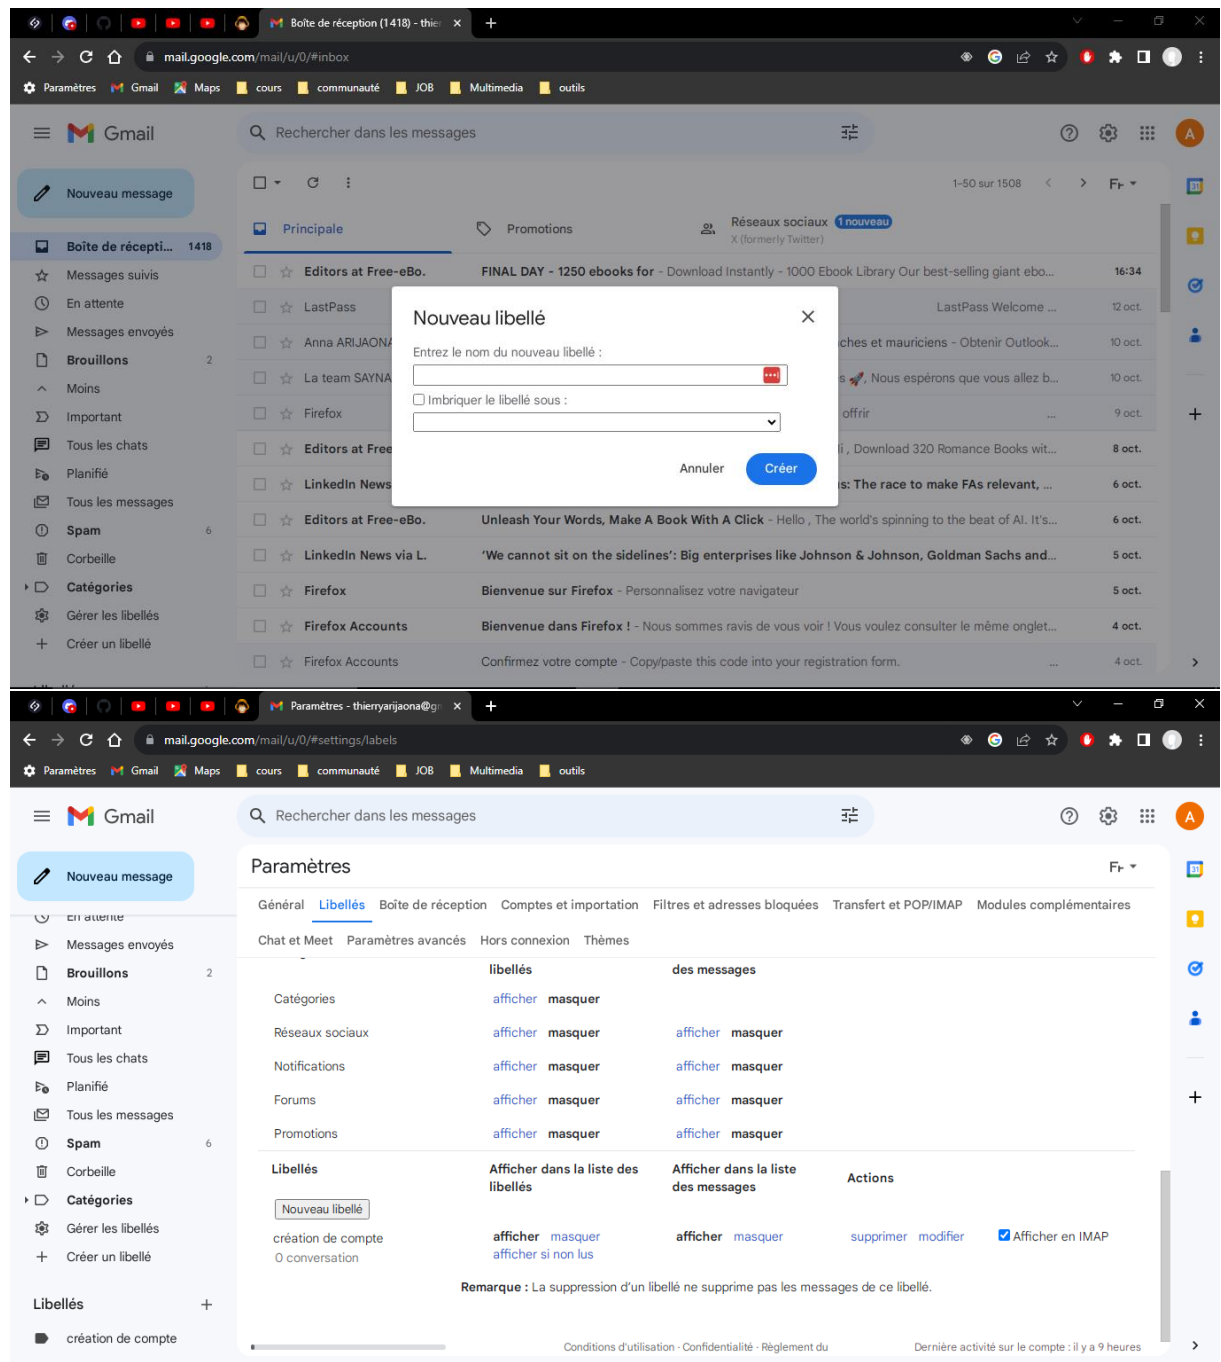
Boîte de réception (1418) - thie ×
mail.google.com/mail/u/0/#inbox
Paramètres Gmail Maps cours communauté JOB Multimedia outils

Gmail
Rechercher dans les messages

Nouveau message
Boîte de récepti... 1418
Messages suivis
En attente
Messages envoyés
Brouillons 2
Moins
Important
Tous les chats
Planifié
Tous les messages
Spam 6
Corbeille
Catégories
Gérer les libellés
Créer un libellé

1-50 sur 1508
Principale
Promotions
Réseaux sociaux 1 nouveau
X (formerly Twitter)

Editors at Free-eBo. FINAL DAY - 1250 ebooks for - Download Instantly - 1000 Ebook Library Our best-selling giant ebo... 16:34
LastPass LastPass Welcome ... 12 oct.
Anna ARIJAONA ches et mauriciens - Obtenir Outlook... 10 oct.
La team SAYNA s, Nous espérons que vous allez b... 10 oct.
Firefox offrir ... 9 oct.
Editors at Free i, Download 320 Romance Books wit... 8 oct.
LinkedIn News s: The race to make FAs relevant, ... 6 oct.
Editors at Free-eBo. Unleash Your Words, Make A Book With A Click - Hello , The world's spinning to the beat of AI. It's... 6 oct.
LinkedIn News via L. 'We cannot sit on the sidelines': Big enterprises like Johnson & Johnson, Goldman Sachs and... 5 oct.
Firefox Bienvenue sur Firefox - Personnalisez votre navigateur 5 oct.
Firefox Accounts Bienvenue dans Firefox ! - Nous sommes ravis de vous voir ! Vous voulez consulter le même onglet... 4 oct.
Firefox Accounts Confirmez votre compte - Copy/paste this code into your registration form. ... 4 oct.

Nouveau libellé
Entrez le nom du nouveau libellé :
Imbriquer le libellé sous :
Annuler Créer

Paramètres - thierryarijaona@g ×
mail.google.com/mail/u/0/#settings/labels
Paramètres Gmail Maps cours communauté JOB Multimedia outils

Gmail
Rechercher dans les messages
Nouveau message
En attente
Messages envoyés
Brouillons 2
Moins
Important
Tous les chats
Planifié
Tous les messages
Spam 6
Corbeille
Catégories
Gérer les libellés
Créer un libellé
Libellés
création de compte

Paramètres
Général Libellés Boîte de réception Comptes et importation Filtres et adresses bloquées Transfert et POP/IMAP Modules complémentaires
Chat et Meet Paramètres avancés Hors connexion Thèmes

| | libellés | des messages |
|---|---|---|
| Catégories | afficher masquer | |
| Réseaux sociaux | afficher masquer | afficher masquer |
| Notifications | afficher masquer | afficher masquer |
| Forums | afficher masquer | afficher masquer |
| Promotions | afficher masquer | afficher masquer |

| Libellés | Afficher dans la liste des libellés | Afficher dans la liste des messages | Actions | |
|---|---|---|---|---|
| Nouveau libellé | | | | |
| création de compte 0 conversation | afficher masquer afficher si non lus | afficher masquer | supprimer modifier | Afficher en IMAP |

Remarque : La suppression d'un libellé ne supprime pas les messages de ce libellé.

Conditions d'utilisation · Confidentialité · Règlement du
Dernière activité sur le compte : il y a 9 heures